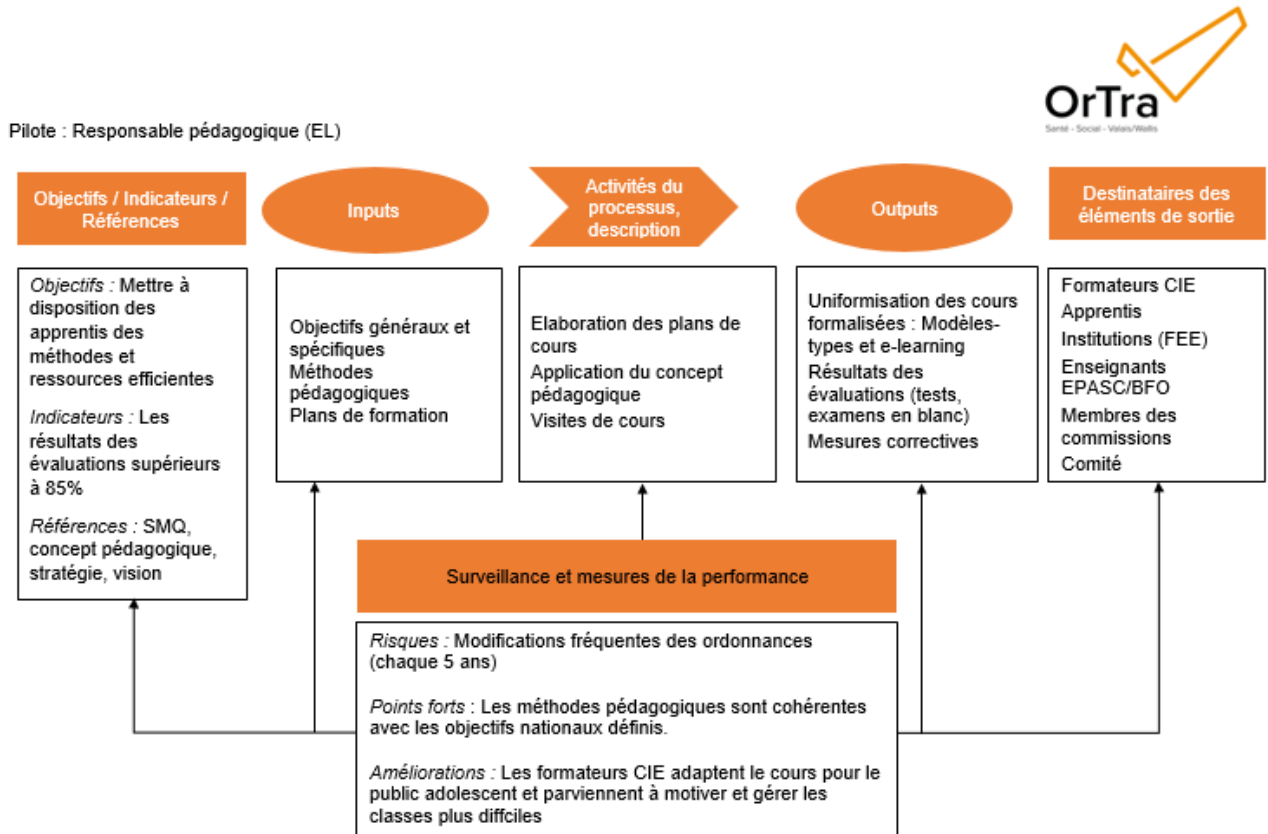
OrTra
Santé · Social · Valais/Wallis

Pilote : Responsable pédagogique (EL)

Objectifs / Indicateurs / Références

Inputs

Activités du processus, description

Outputs

Destinataires des éléments de sortie

Objectifs : Mettre à disposition des apprentis des méthodes et ressources efficientes

Indicateurs : Les résultats des évaluations supérieurs à 85%

Références : SMQ, concept pédagogique, stratégie, vision

Objectifs généraux et spécifiques
Méthodes pédagogiques
Plans de formation

Elaboration des plans de cours
Application du concept pédagogique
Visites de cours

Uniformisation des cours formalisées : Modèles-types et e-learning
Résultats des évaluations (tests, examens en blanc)
Mesures correctives

Formateurs CIE
Apprentis
Institutions (FEE)
Enseignants EPASC/BFO
Membres des commissions
Comité

Surveillance et mesures de la performance

Risques : Modifications fréquentes des ordonnances (chaque 5 ans)

Points forts : Les méthodes pédagogiques sont cohérentes avec les objectifs nationaux définis.

Améliorations : Les formateurs CIE adaptent le cours pour le public adolescent et parviennent à motiver et gérer les classes plus diffciles